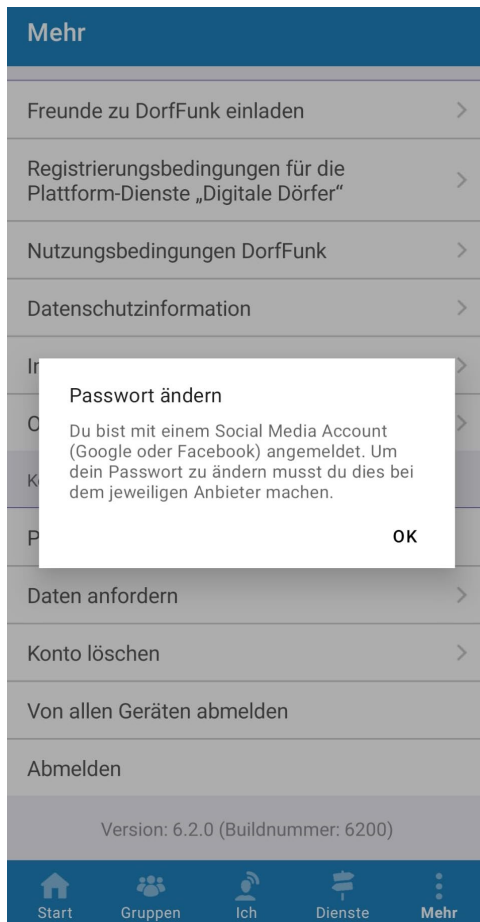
Mehr

Freunde zu DorfFunk einladen

Registrierungsbedingungen für die Plattform-Dienste „Digitale Dörfer"

Nutzungsbedingungen DorfFunk

Datenschutzinformation

In

O

K

P

Passwort ändern

Du bist mit einem Social Media Account (Google oder Facebook) angemeldet. Um dein Passwort zu ändern musst du dies bei dem jeweiligen Anbieter machen.

OK

Daten anfordern

Konto löschen

Von allen Geräten abmelden

Abmelden

Version: 6.2.0 (Buildnummer: 6200)

Start Gruppen Ich Dienste Mehr